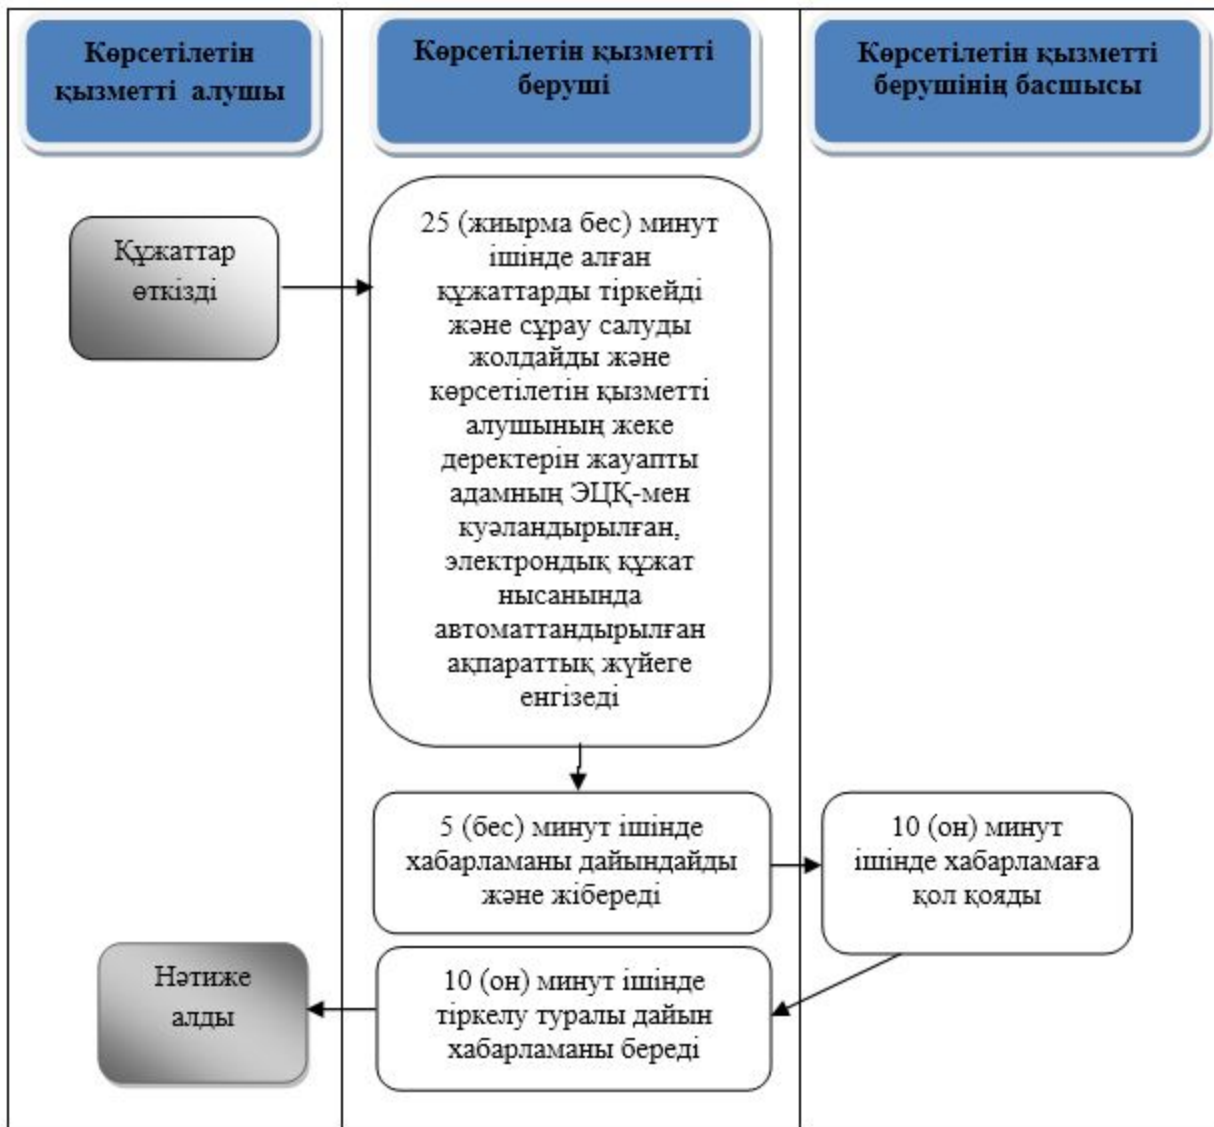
Көрсетілетін қызметті алушы

Көрсетілетін қызметті беруші

Көрсетілетін қызметті берушінің басшысы

Құжаттар өткізді

25 (жиырма бес) минут ішінде алған құжаттарды тіркейді және сұрау салуды жолдайды және көрсетілетін қызметті алушының жеке деректерін жауапты адамның ЭЦҚ-мен куәландырылған, электрондық құжат нысанында автоматтандырылған ақпараттық жүйеге енгізеді

5 (бес) минут ішінде хабарламаны дайындайды және жібереді

10 (он) минут ішінде хабарламаға қол қояды

Нәтиже алды

10 (он) минут ішінде тіркелу туралы дайын хабарламаны береді